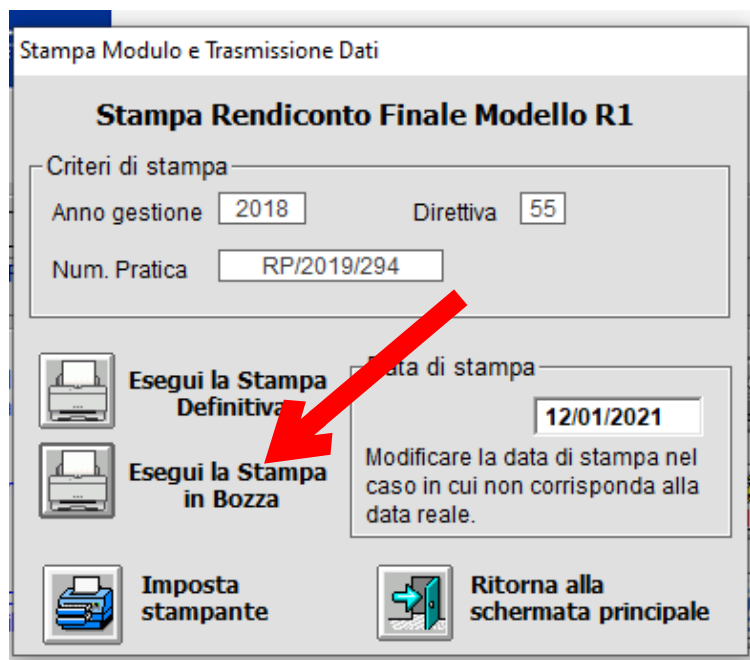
Stampa Modulo e Trasmissione Dati

Stampa Rendiconto Finale Modello R1

Criteri di stampa

Anno gestione 2018

Direttiva 55

Num. Pratica RP/2019/294

Esegui la Stampa Definitiva

Esegui la Stampa in Bozza

Data di stampa

12/01/2021

Modificare la data di stampa nel caso in cui non corrisponda alla data reale.

Imposta stampante

Ritorna alla schermata principale